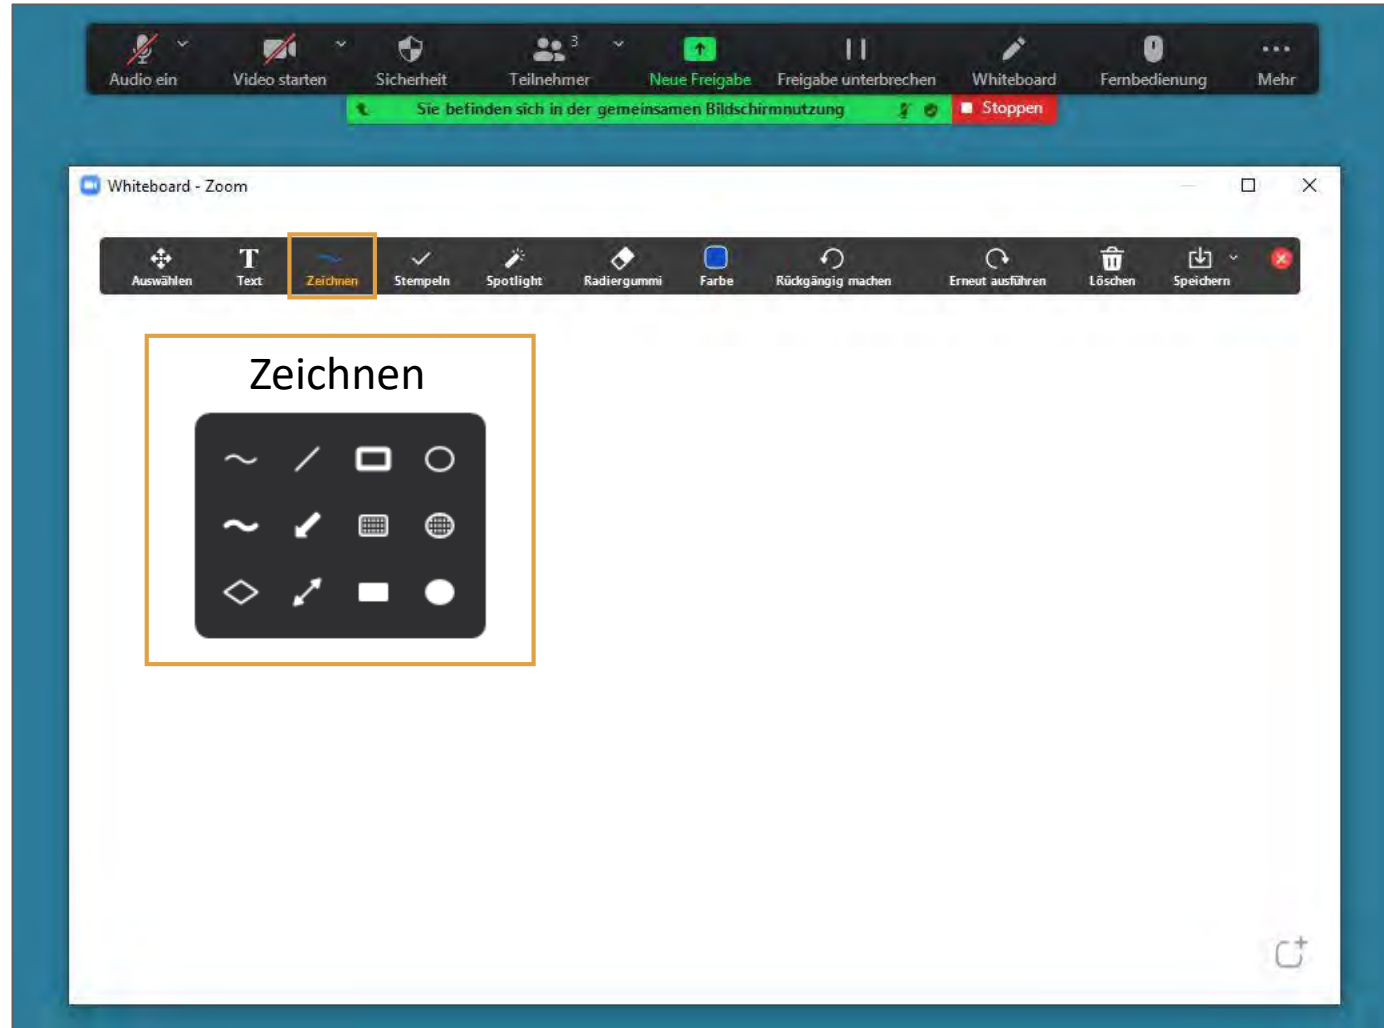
Audio ein
Video starten
Sicherheit
Teilnehmer 3
Neue Freigabe
Freigabe unterbrechen
Whiteboard
Fernbedienung
Mehr

Sie befinden sich in der gemeinsamen Bildschirmnutzung
Stoppen

Whiteboard - Zoom

Auswählen
Text
Zeichnen
Stempeln
Spotlight
Radiergummi
Farbe
Rückgängig machen
Erneut ausführen
Löschen
Speichern

Zeichnen